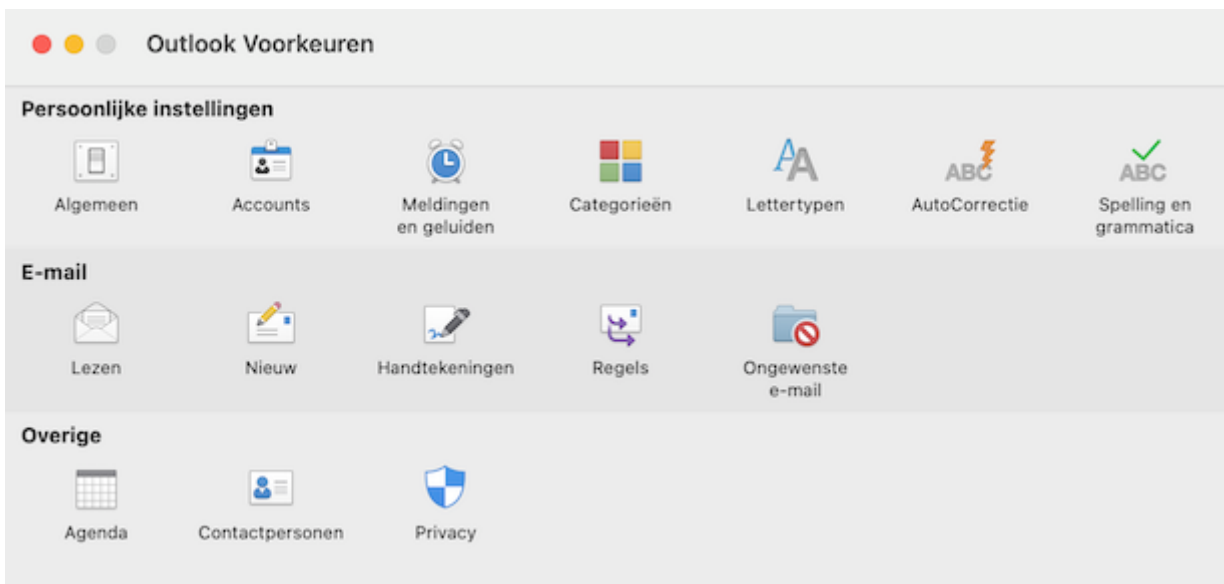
Outlook Voorkeuren

Persoonlijke instellingen

Algemeen

Accounts

Meldingen en geluiden

Categorieën

Lettertypen

ABC

AutoCorrectie

ABC

Spelling en grammatica

E-mail

Lezen

Nieuw

Handtekeningen

Regels

Ongewenste e-mail

Overige

Agenda

Contactpersonen

Privacy